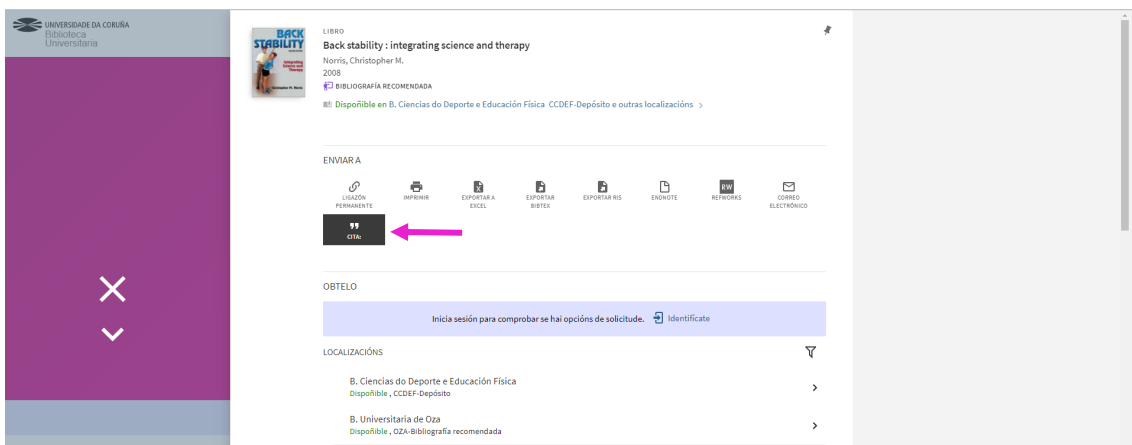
UNIVERSIDADE DA CORUÑA
Biblioteca
Universitaria

BACK STABILITY
Integrating Science and Therapy
Christopher M. Norris

LIBRO
Back stability : integrating science and therapy
Norris, Christopher M.
2008
BIBLIOGRAFÍA RECOMENDADA
Disponible en B. Ciencias do Deporte e Educación Física CCDEF-Depósito e outras localizacións >

ENVIAR A

LIGAZÓN PERMANENTE
IMPRIMIR
EXPORTAR A EXCEL
EXPORTAR BIBTEX
EXPORTAR RIS
ENDNOTE
RW
REFWORKS
CORREO ELECTRÓNICO
CITA:

OBTELO

Inicia sesión para comprobar se hai opcións de solicitude. Identifícate

LOCALIZACIÓNS

B. Ciencias do Deporte e Educación Física
Dispoñible , CCDEF-Depósito

B. Universitaria de Oza
Dispoñible , OZA-Bibliografía recomendada